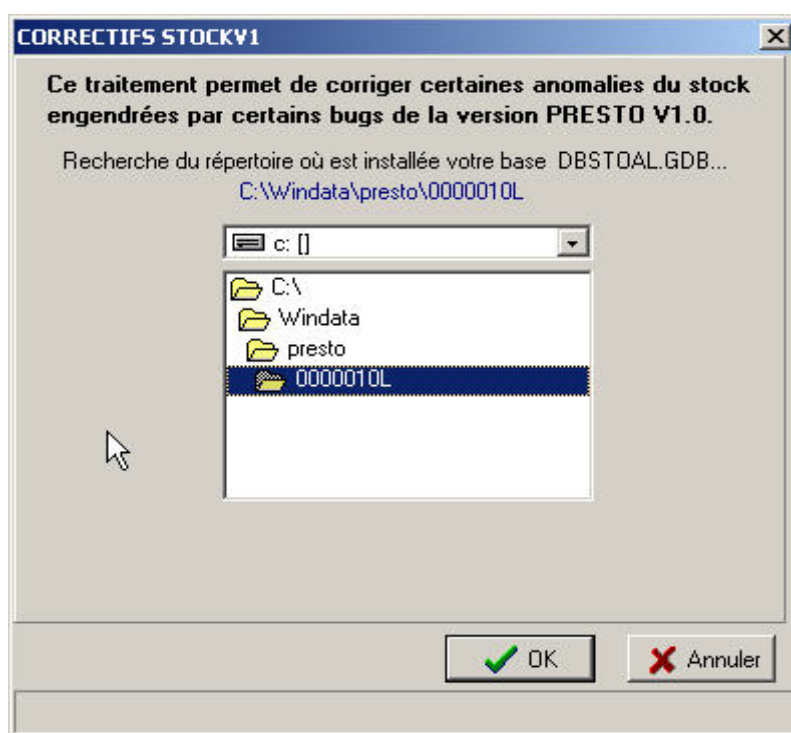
CORRECTIFS STOCKV1

Ce traitement permet de corriger certaines anomalies du stock engendrées par certains bugs de la version PRESTO V1.0.

Recherche du répertoire où est installée votre base DBSTOAL.GDB...
C:\Windata\presto\0000010L

c: []

C:\
Windata
presto
0000010L

OK
Annuler